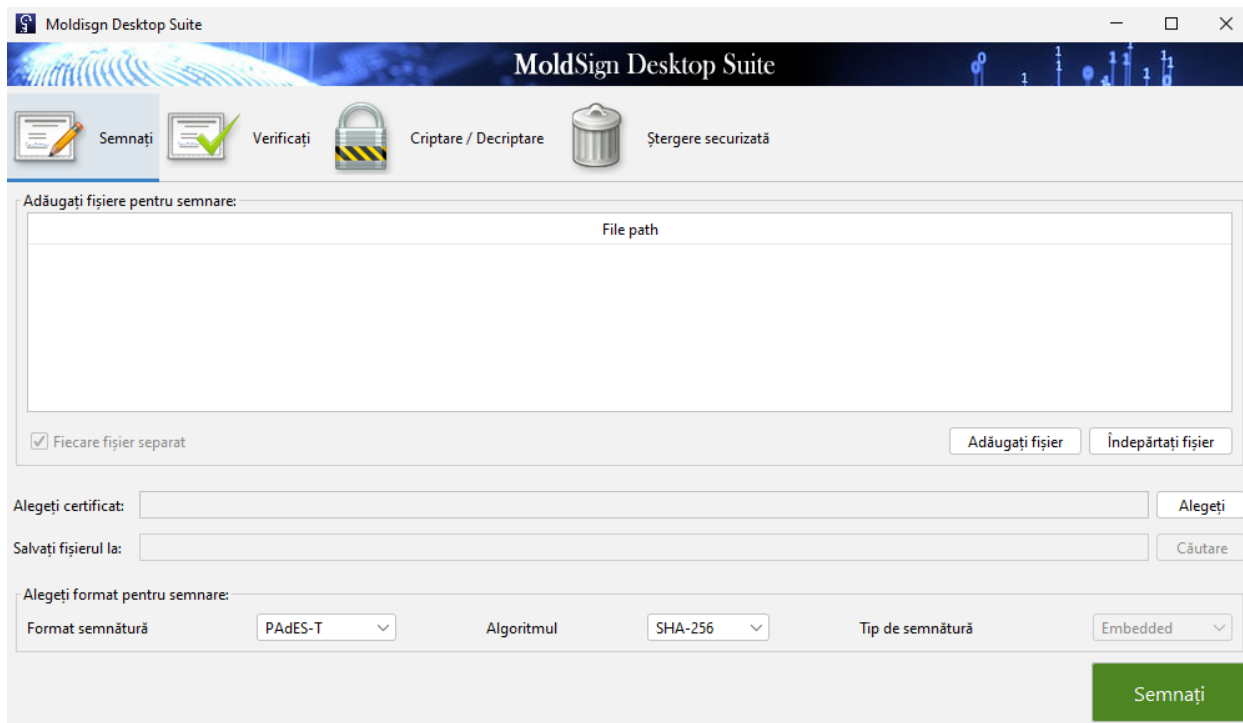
Moldisgn Desktop Suite

MoldSign Desktop Suite

Semnați

Verificați

Criptare / Decriptare

Ștergere securizată

Adăugați fișiere pentru semnare:

File path

Fiecare fișier separat

Adăugați fișier

Îndepărtați fișier

Alegeți certificat:

Alegeți

Salvați fișierul la:

Căutare

Alegeți format pentru semnare:

Format semnătură

PAdES-T

Algoritmul

SHA-256

Tip de semnătură

Embedded

Semnați